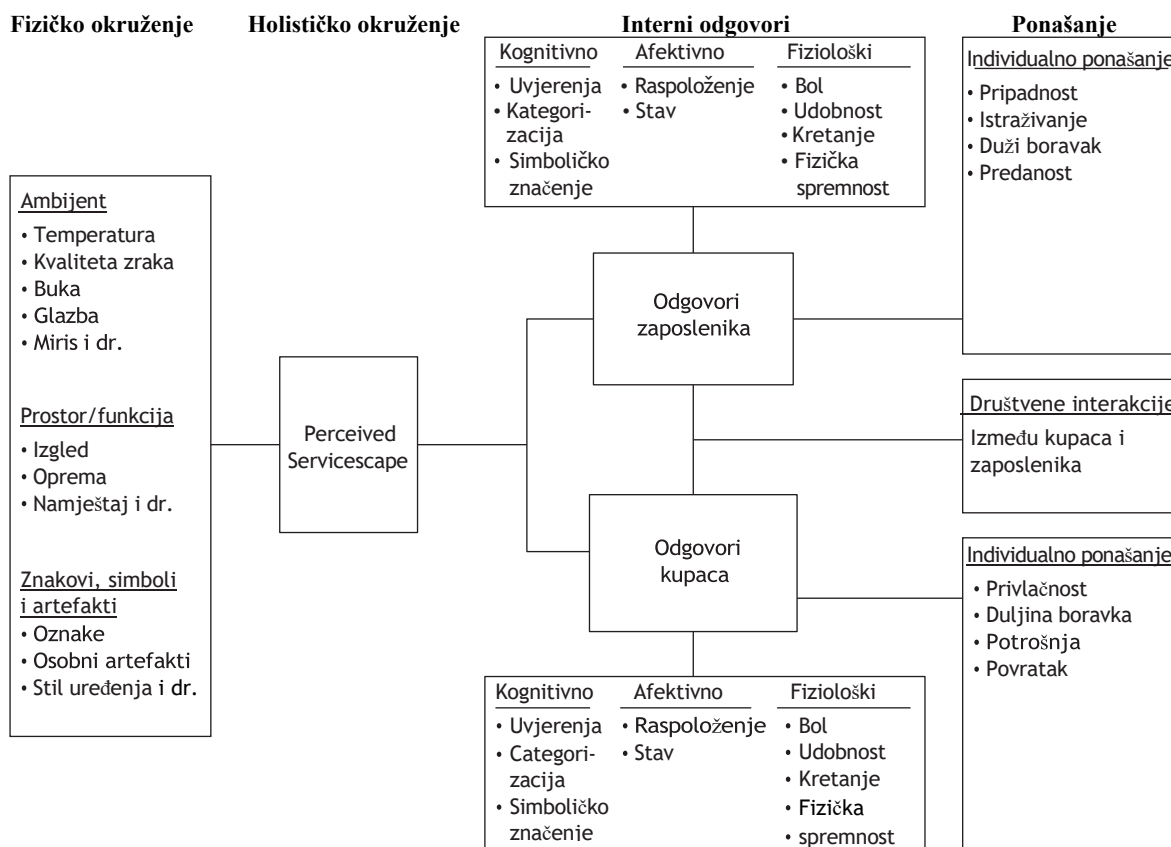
Fizičko okruženje

Holističko okruženje

Interni odgovori

Ponašanje

Kognitivno
• Uvjerenja
• Kategorizacija
• Simboličko značenje

Afektivno
• Raspoloženje
• Stav

Fiziološki
• Bol
• Udobnost
• Kretanje
• Fizička spremnost

Individualno ponašanje
• Pripadnost
• Istraživanje
• Duži boravak
• Predanost

Ambijent
• Temperatura
• Kvaliteta zraka
• Buka
• Glazba
• Miris i dr.

Prostor/funkcija
• Izgled
• Oprema
• Namještaj i dr.

Znakovi, simboli i artefakti
• Oznake
• Osobni artefakti
• Stil uređenja i dr.

Perceived Servicescape

Odgovori zaposlenika

Društvene interakcije
Između kupaca i zaposlenika

Odgovori kupaca

Individualno ponašanje
• Privlačnost
• Duljina boravka
• Potrošnja
• Povratak

Kognitivno
• Uvjerenja
• Categorizacija
• Simboličko značenje

Afektivno
• Raspoloženje
• Stav

Fiziološki
• Bol
• Udobnost
• Kretanje
• Fizička
• spremnost